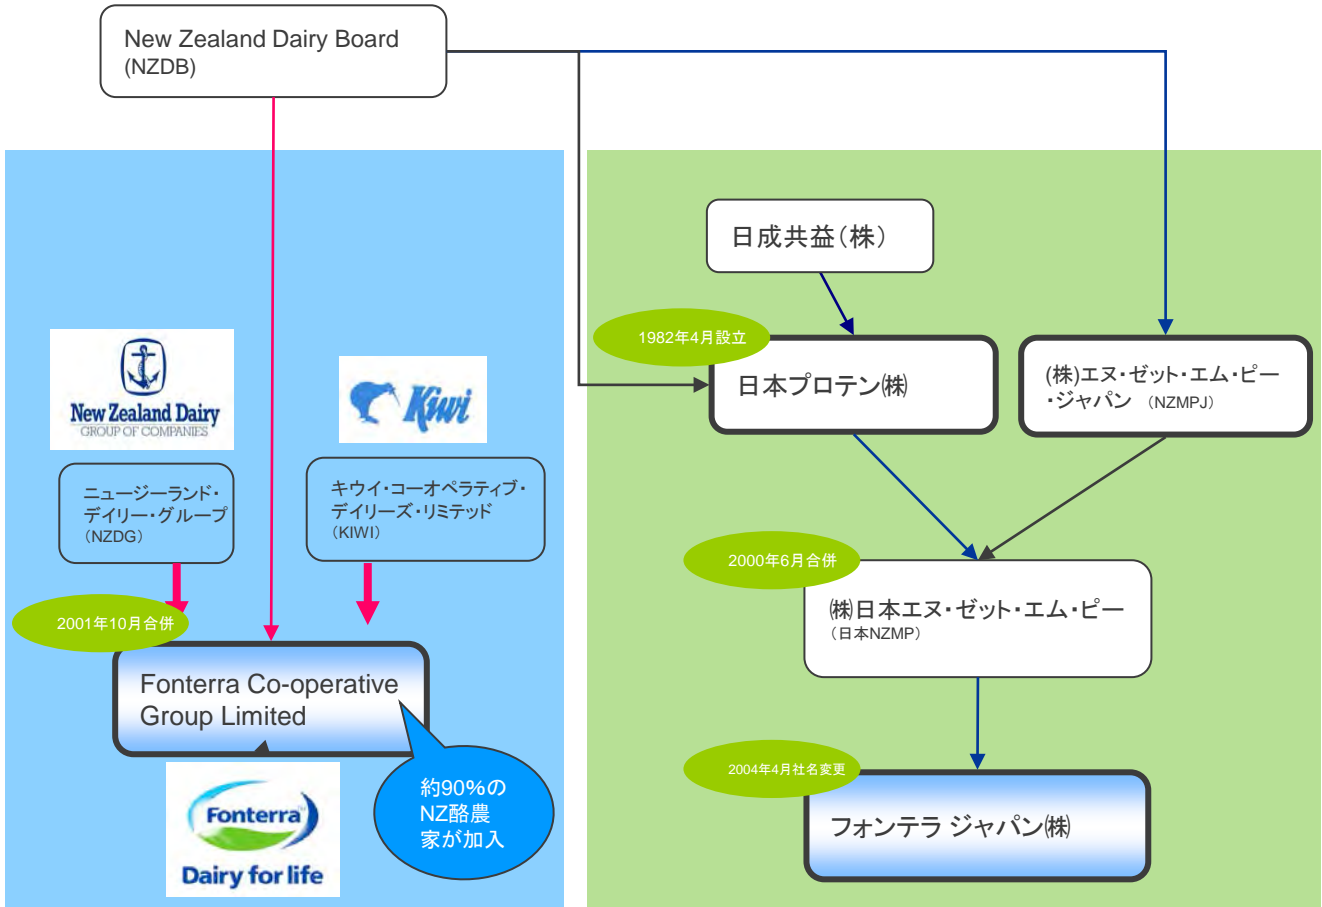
New Zealand Dairy Board
(NZDB)

New Zealand Dairy
GROUP OF COMPANIES

Kiwi

ニュージーランド・デイリー・グループ
（NZDG）

キウイ・コーオペラティブ・デイリーズ・リミテッド
（KIWI）

2001年10月合併

Fonterra Co-operative Group Limited

約90%のNZ酪農家が加入

Fonterra
Dairy for life

日成共益（株）

1982年4月設立

日本プロテン㈱

(株)エヌ・ゼット・エム・ピー・ジャパン （NZMPJ）

2000年6月合併

㈱日本エヌ・ゼット・エム・ピー
（日本NZMP）

2004年4月社名変更

フォンテラ ジャパン㈱